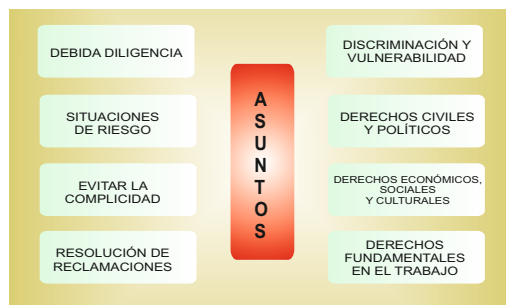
DEBIDA DILIGENCIA

SITUACIONES DE RIESGO

EVITAR LA COMPLICIDAD

RESOLUCIÓN DE RECLAMACIONES

A
S
U
N
T
O
S

DISCRIMINACIÓN Y VULNERABILIDAD

DERECHOS CIVILES Y POLÍTICOS

DERECHOS ECONÓMICOS, SOCIALES Y CULTURALES

DERECHOS FUNDAMENTALES EN EL TRABAJO